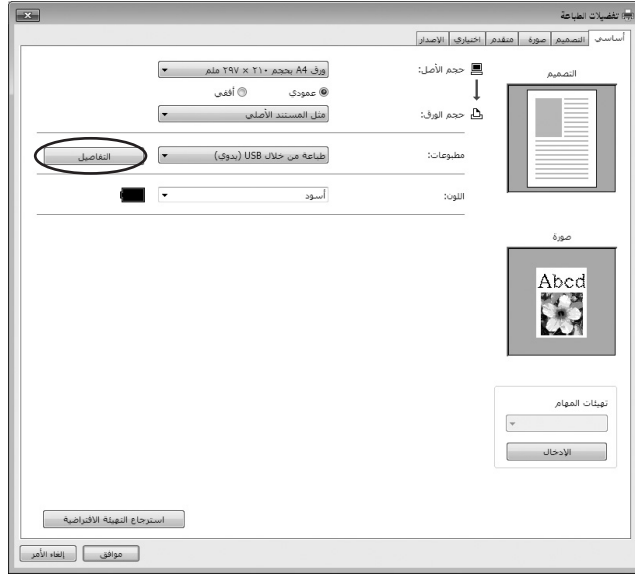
تفضيلات الطباعة

أساسي | التصميم | صورة | متقدم | اختياري | الاصدار

التصميم

حجم الأصل: ورق A4 بحجم ٢١٠ × ٢٩٧ ملم

عمودي أفقي

حجم الورق: مثل المستند الأصلي

مطبوعات: طباعة من خلال USB (يدوي) التفاصيل

اللون: أسود

صورة

Abcd

تهيئات المهام

الادخال

استرجاع التهيئة الافتراضية

موافق إلغاء الأمر